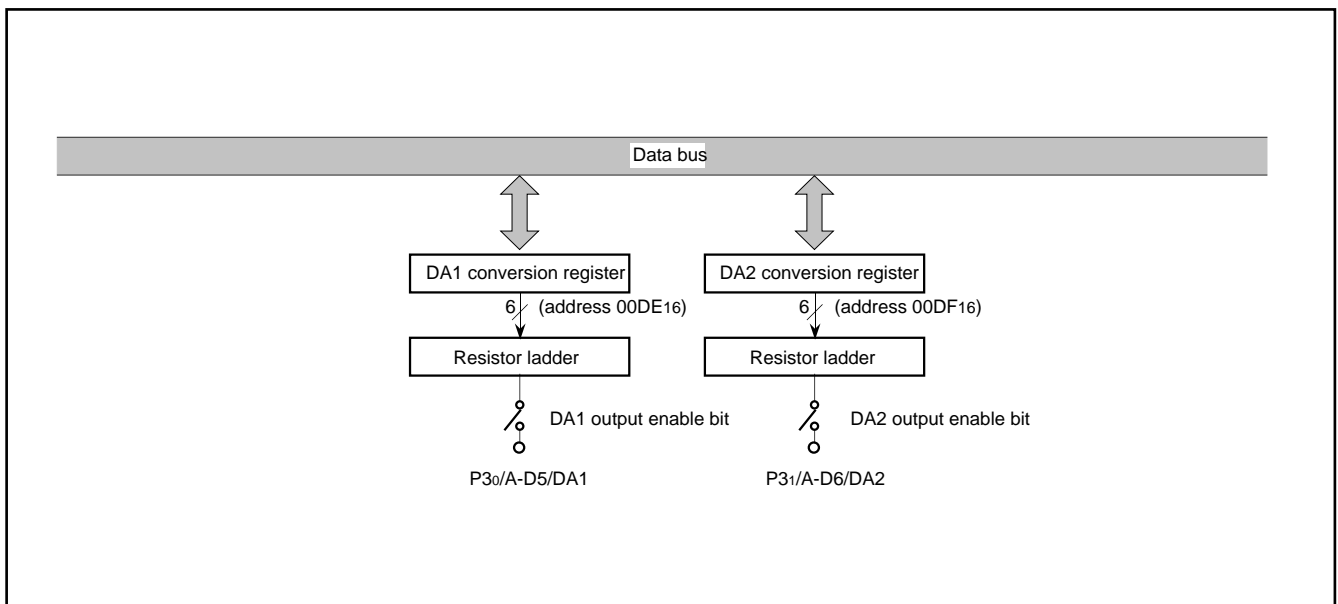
Data bus

DA1 conversion register

6

(address $00DE_{16}$)

Resistor ladder

DA1 output enable bit

$P3_0$/A-D5/DA1

DA2 conversion register

6

(address $00DF_{16}$)

Resistor ladder

DA2 output enable bit

$P3_1$/A-D6/DA2